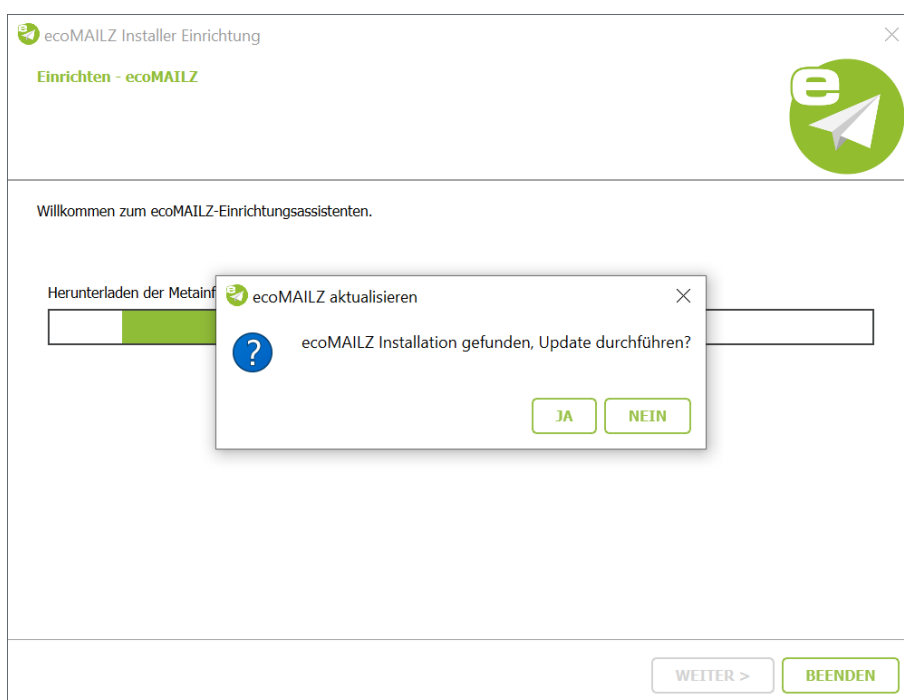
ecoMAILZ Installer Einrichtung

Einrichten - ecoMAILZ

Willkommen zum ecoMAILZ-Einrichtungsassistenten.

Herunterladen der Metainf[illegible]

ecoMAILZ aktualisieren

ecoMAILZ Installation gefunden, Update durchführen?

JA NEIN

WEITER > BEENDEN